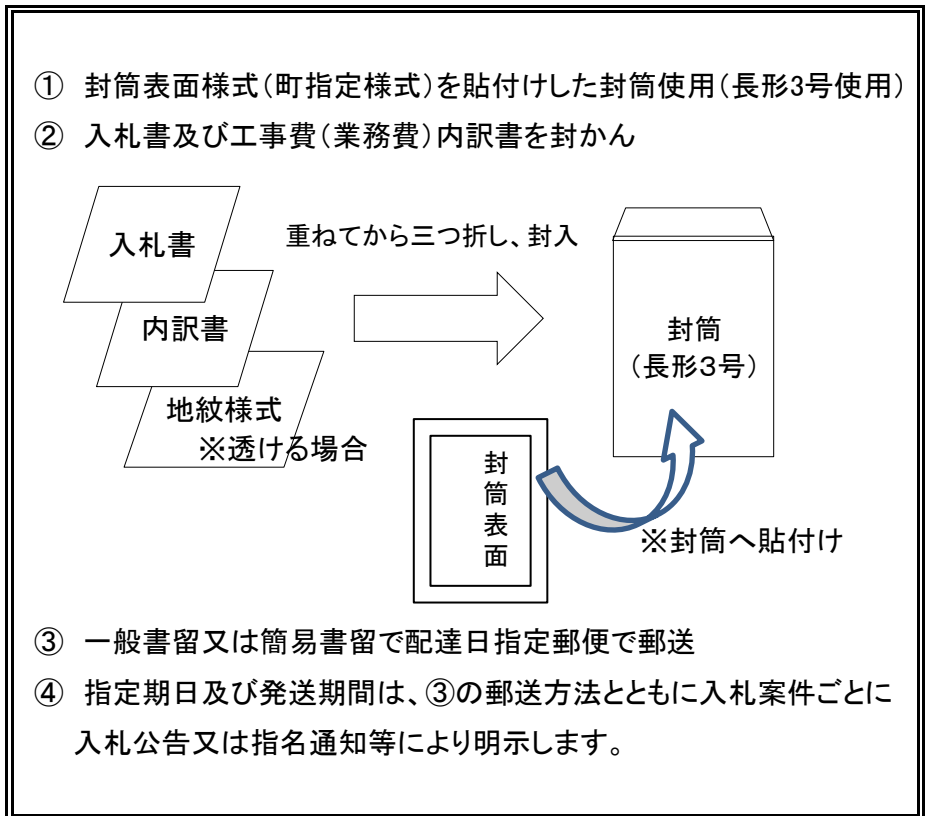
① 封筒表面様式(町指定様式)を貼付けした封筒使用(長形3号使用)

② 入札書及び工事費(業務費)内訳書を封かん

入札書

内訳書

地紋様式
※透ける場合

重ねてから三つ折し、封入

封筒
(長形3号)

封筒表面

※封筒へ貼付け

③ 一般書留又は簡易書留で配達日指定郵便で郵送

④ 指定期日及び発送期間は、③の郵送方法とともに入札案件ごとに入札公告又は指名通知等により明示します。